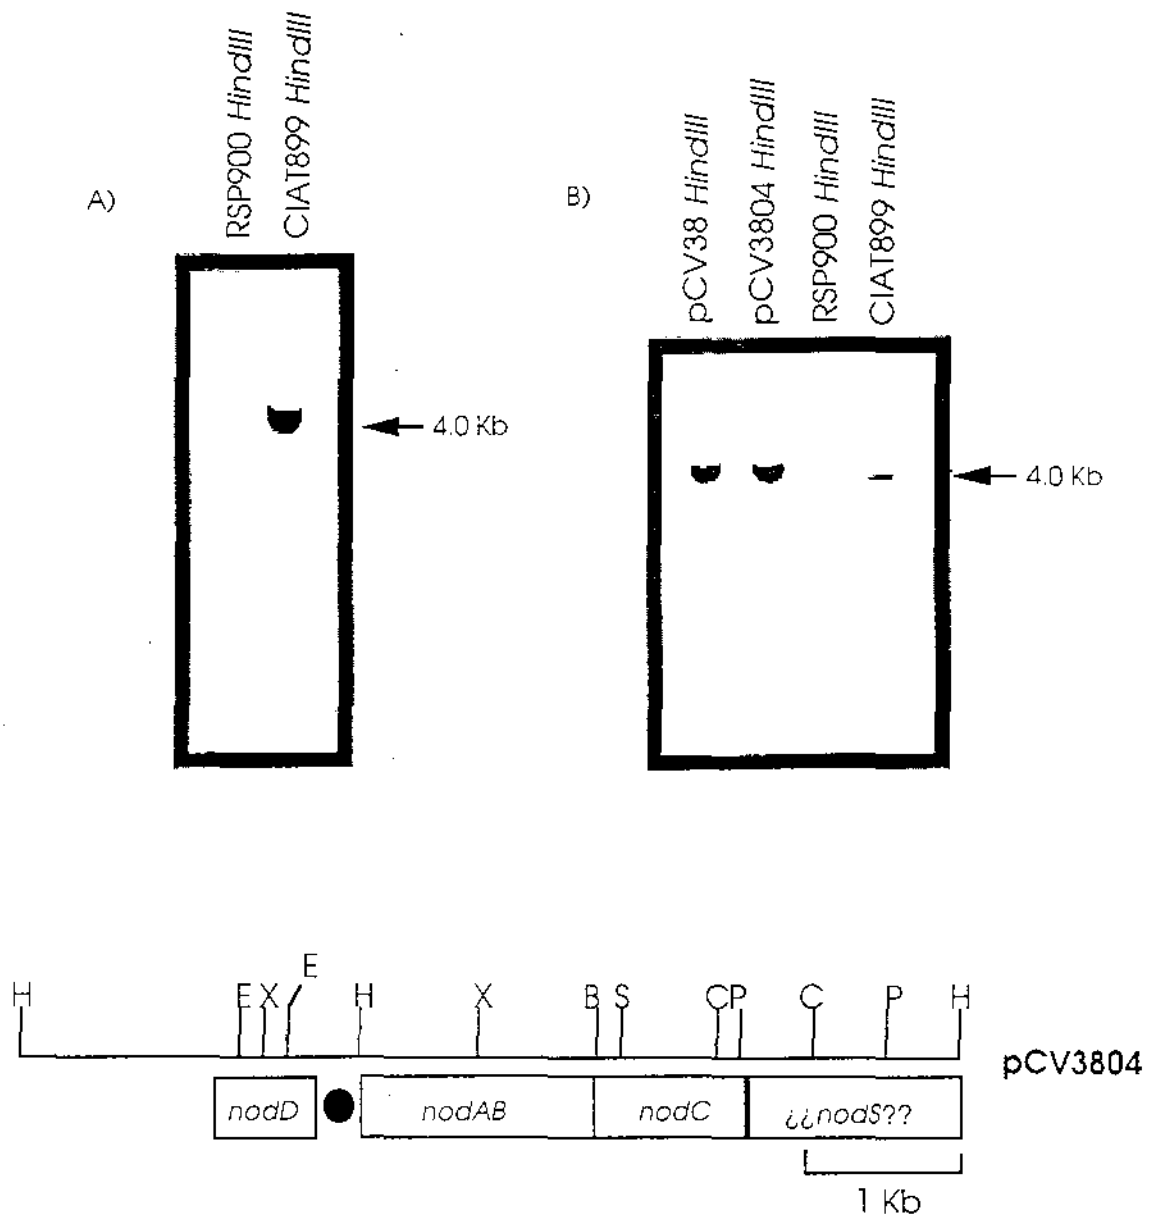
A)

RSP900 *HindIII*
CIAT899 *HindIII*

4.0 Kb

B)

pCV38 *HindIII*
pCV3804 *HindIII*
RSP900 *HindIII*
CIAT899 *HindIII*

4.0 Kb

H E X E H X B S C P C P H

pCV3804

*nodD* *nodAB* *nodC* *¿¿nodS??*

1 Kb